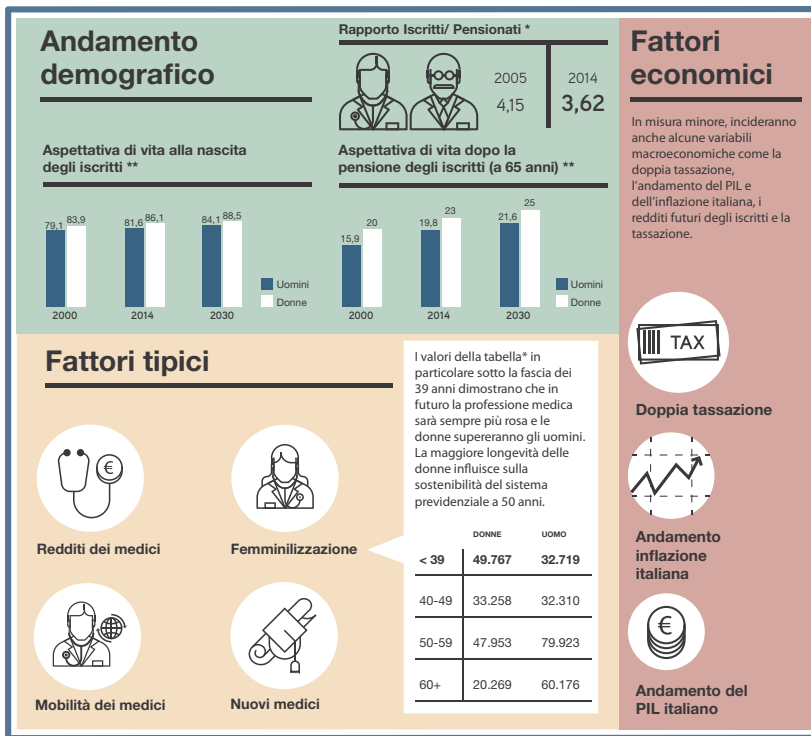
Andamento demografico

Rapporto Iscritti/ Pensionati *

2005
4,15

2014
3,62

Aspettativa di vita alla nascita degli iscritti **

79,1 83,9
81,6 86,1
84,1 88,5

2000 2014 2030

Uomini
Donne

Aspettativa di vita dopo la pensione degli iscritti (a 65 anni) **

15,9 20
19,8 23
21,6 25

2000 2014 2030

Uomini
Donne

Fattori economici

In misura minore, incideranno anche alcune variabili macroeconomiche come la doppia tassazione, l'andamento del PIL e dell'inflazione italiana, i redditi futuri degli iscritti e la tassazione.

TAX

Doppia tassazione

Andamento inflazione italiana

€

Andamento del PIL italiano

Fattori tipici

€

Redditi dei medici

Femminilizzazione

Mobilità dei medici

Nuovi medici

I valori della tabella* in particolare sotto la fascia dei 39 anni dimostrano che in futuro la professione medica sarà sempre più rosa e le donne supereranno gli uomini. La maggiore longevità delle donne influisce sulla sostenibilità del sistema previdenziale a 50 anni.

| | DONNE | UOMO |
|---|---|---|
| < 39 | 49.767 | 32.719 |
| 40-49 | 33.258 | 32.310 |
| 50-59 | 47.953 | 79.923 |
| 60+ | 20.269 | 60.176 |